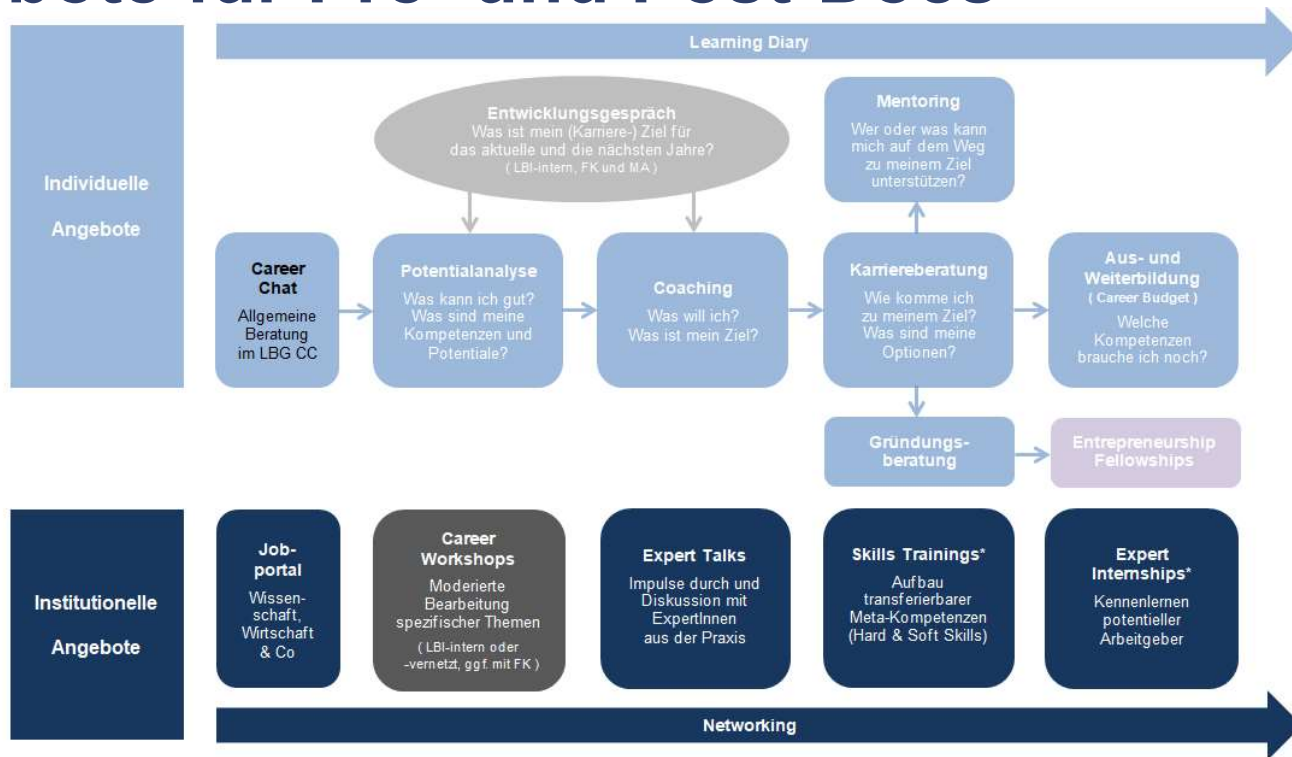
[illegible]bote für Pre- und Post-Docs

Learning Diary

Individuelle Angebote

Entwicklungsgespräch
Was ist mein (Karriere-) Ziel für das aktuelle und die nächsten Jahre?
( LBI-intern, FK und MA )

Mentoring
Wer oder was kann mich auf dem Weg zu meinem Ziel unterstützen?

Career Chat
Allgemeine Beratung im LBG CC

Potentialanalyse
Was kann ich gut? Was sind meine Kompetenzen und Potentiale?

Coaching
Was will ich? Was ist mein Ziel?

Karriereberatung
Wie komme ich zu meinem Ziel? Was sind meine Optionen?

Aus- und Weiterbildung
( Career Budget )
Welche Kompetenzen brauche ich noch?

Gründungsberatung

Entrepreneurship Fellowships

Institutionelle Angebote

Jobportal
Wissenschaft, Wirtschaft & Co

Career Workshops
Moderierte Bearbeitung spezifischer Themen
( LBI-intern oder -vernetzt, ggf. mit FK )

Expert Talks
Impulse durch und Diskussion mit ExpertInnen aus der Praxis

Skills Trainings*
Aufbau transferierbarer Meta-Kompetenzen (Hard & Soft Skills)

Expert Internships*
Kennenlernen potentieller Arbeitgeber

Networking